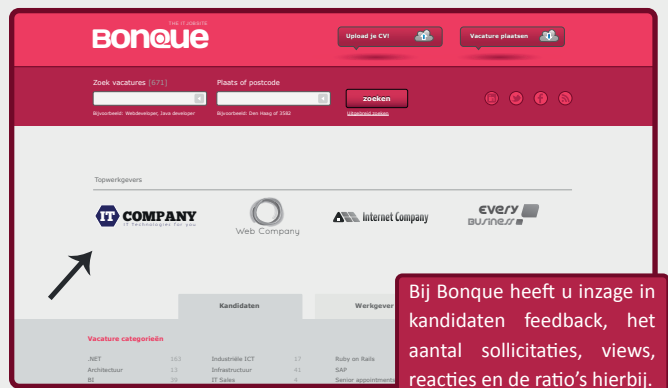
THE IT JOBSITE
Bonque

Upload je CV!

Vacature plaatsen

Zoek vacatures [671]

Plaats of postcode

zoeken

Bijvoorbeeld: Webdeveloper, Java developer

Bijvoorbeeld: Den Haag of 3582

Uitgebreid zoeken

Topwerkgevers

IT COMPANY
IT technologies for you

Web Company

Internet Company

every business

Kandidaten

Werkgever

Vacature categorieën

| .NET | 163 | Industriële ICT | 17 | Ruby on Rails |
|---|---|---|---|---|
| Architectuur | 13 | Infrastructuur | 41 | SAP |
| BI | 39 | IT Sales | 4 | Senior appointment |

Bij Bonque heeft u inzage in kandidaten feedback, het aantal sollicitaties, views, reacties en de ratio's hierbij.